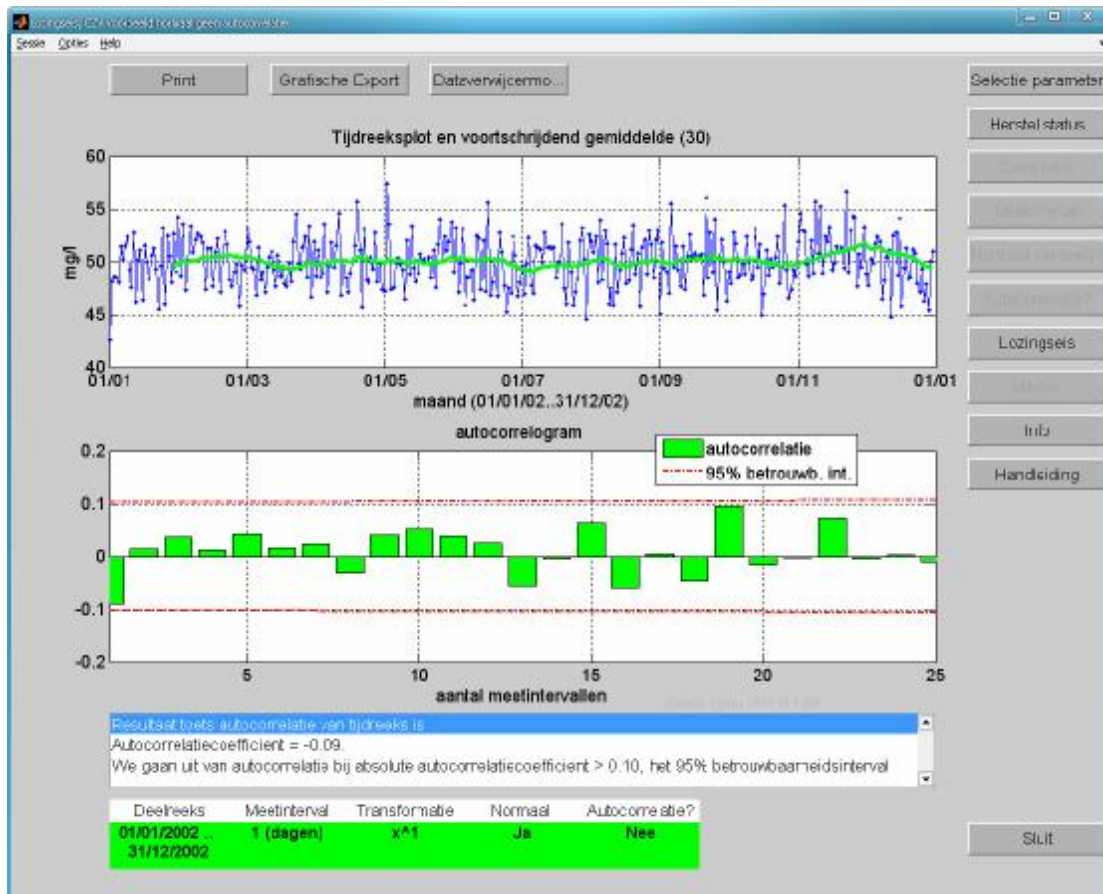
Lozingseis: CM voorbeeld normaal geen autocorrelatie

Sessie Opties Help

Print
Grafische Export
Dateverwijdermo...

Selectie parameter
Herstel status
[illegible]
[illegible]
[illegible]
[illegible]
Lozingseis
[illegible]
Info
Handleiding

Tijdreeksplot en voortschrijdend gemiddelde (30)

60
55
50
45
40
mg/l
01/01 01/03 01/05 01/07 01/09 01/11 01/01
maand (01/01/02..31/12/02)

autocorrelogram
autocorrelatie
95% betrouwb. int.
0.2
0.1
0
-0.1
-0.2
5 10 15 20 25
aantal meetintervallen

Resultaat toets autocorrelatie van tijdreeks is
Autocorrelatiecoefficient = -0.09.
We gaan uit van autocorrelatie bij absolute autocorrelatiecoefficient > 0.10, het 95% betrouwbaarheidsinterval

| Deelreeks | Meetinterval | Transformatie | Normaal | Autocorrelatie? |
|---|---|---|---|---|
| 01/01/2002 .. 31/12/2002 | 1 (dagen) | x^1 | Ja | Nee |

Sluit